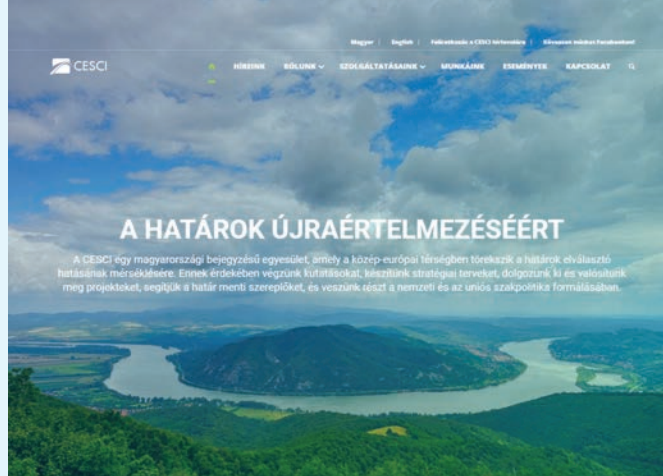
Magyar | English | Feliratkozás a CESCI hírlevelére | Kövessen minket Facebookon!

CESCI

HÍREINK RÓLUNK SZOLGÁLTATÁSAINK MUNKÁINK ESEMÉNYEK KAPCSOLAT

A HATÁROK ÚJRAÉRTELMEZÉSÉÉRT

A CESCI egy magyarországi bejegyzésű egyesület, amely a közép-európai térségben törekszik a határok elválasztó hatásának mérséklésére. Ennek érdekében végzünk kutatásokat, készítünk stratégiai terveket, dolgozunk ki és valósítunk meg projekteket, segítjük a határ menti szereplőket, és veszünk részt a nemzeti és az uniós szakpolitika formálásában.